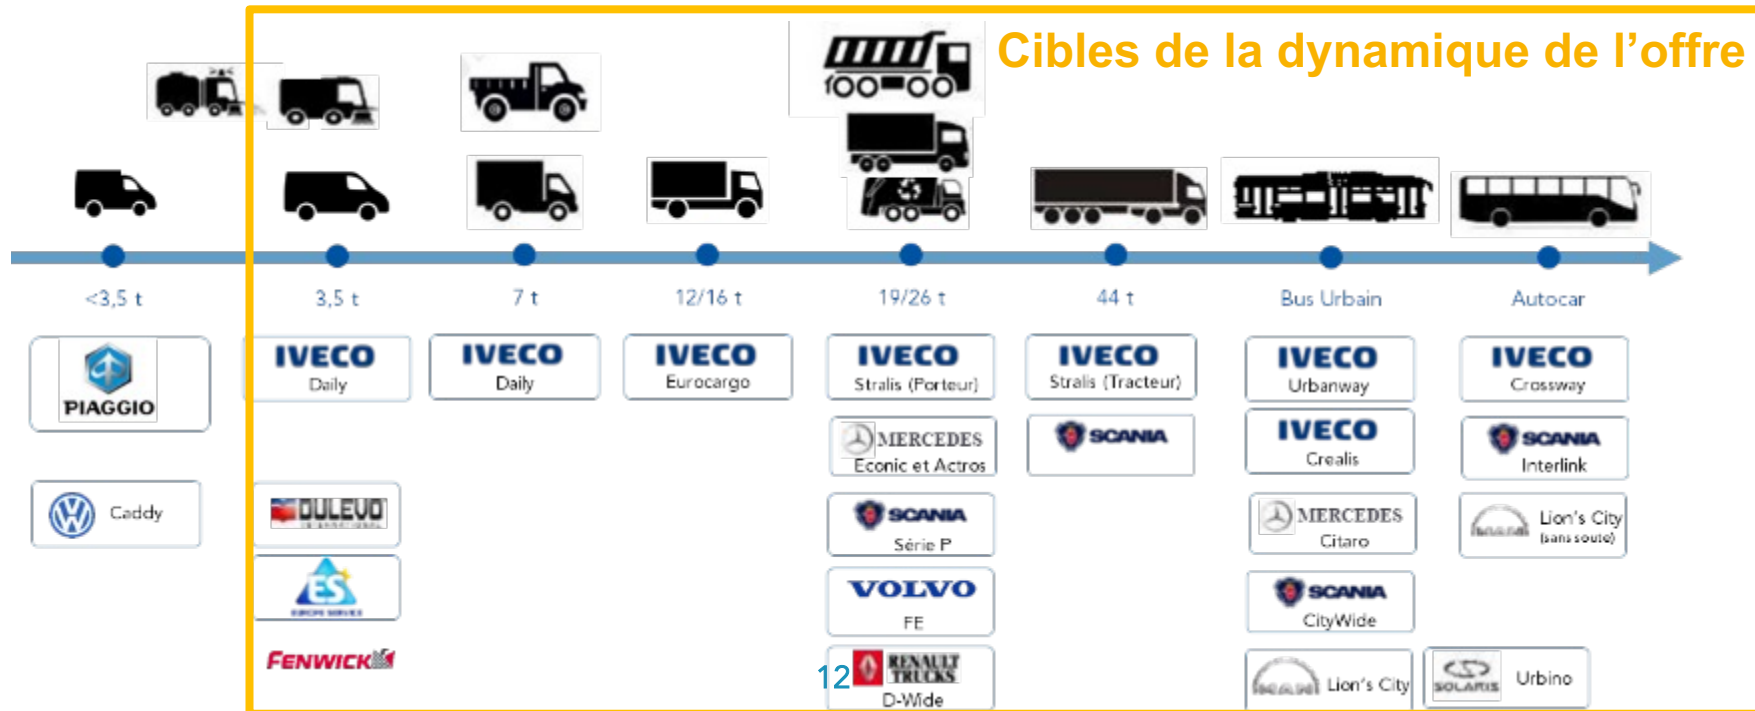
Cibles de la dynamique de l'offre

<3,5 t

3,5 t

7 t

12/16 t

19/26 t

44 t

Bus Urbain

Autocar

PIAGGIO

Caddy

IVECO Daily

DULEVO

ES

FENWICK

IVECO Daily

IVECO Eurocargo

IVECO Stralis (Porteur)

MERCEDES Econic et Actros

SCANIA Série P

VOLVO FE

RENAULT TRUCKS D-Wide

IVECO Stralis (Tracteur)

SCANIA

IVECO Urbanway

IVECO Crealis

MERCEDES Citaro

SCANIA CityWide

Lion's City

IVECO Crossway

SCANIA Interlink

Lion's City (sans soute)

SOLARIS Urbino

12